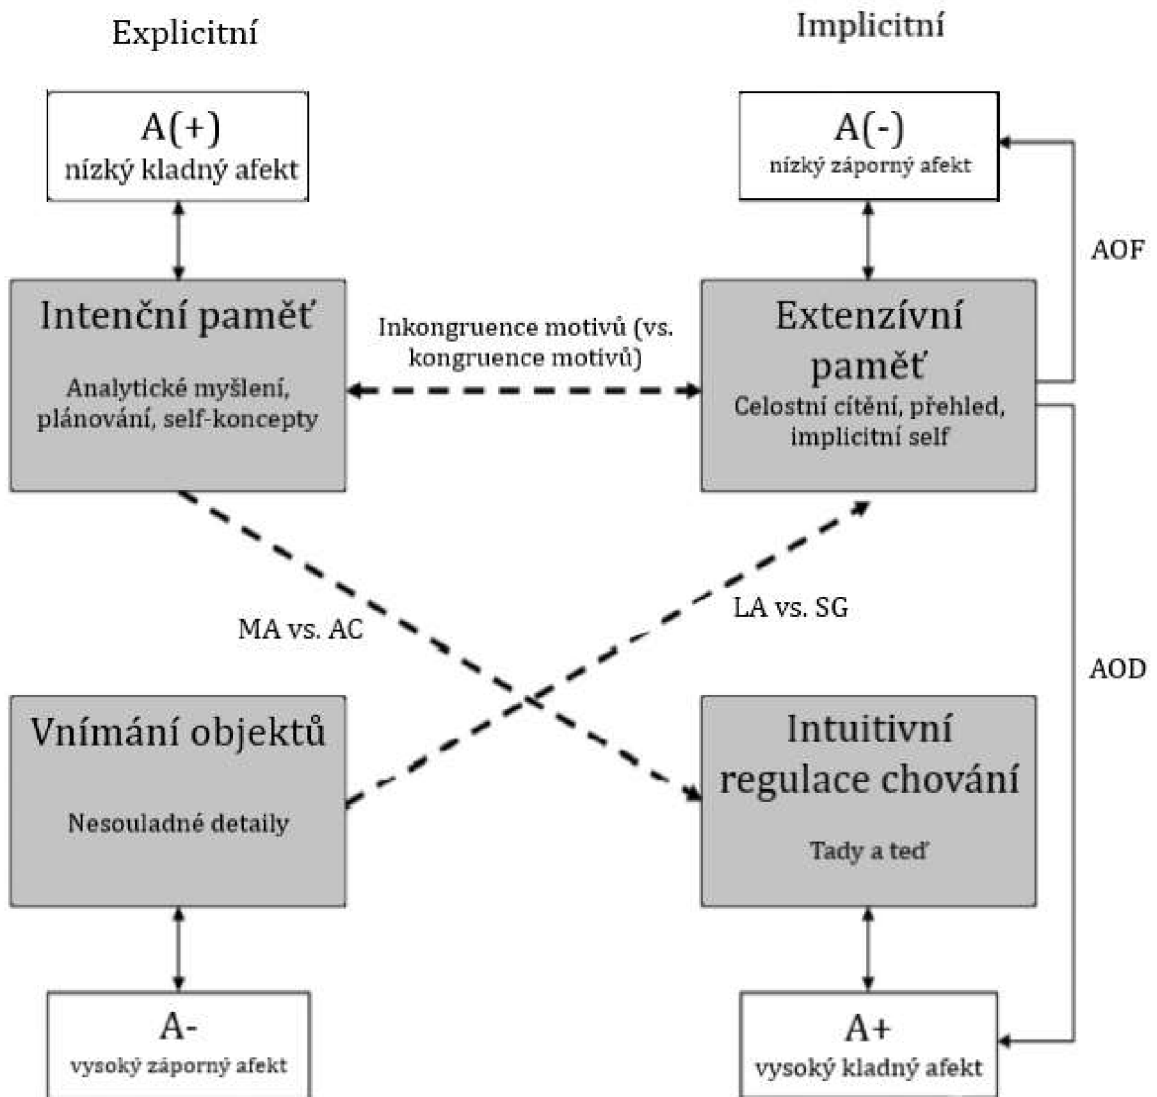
Explicitní

Implicitní

A(+)
nízký kladný afekt

A(-)
nízký záporný afekt

AOF

Intenční paměť

Analytické myšlení, plánování, self-koncepty

Inkongruence motivů (vs. kongruence motivů)

Extenzívní paměť

Celostní cítění, přehled, implicitní self

MA vs. AC

LA vs. SG

AOD

Vnímání objektů

Nesouladné detaily

Intuitivní regulace chování

Tady a teď

A-
vysoký záporný afekt

A+
vysoký kladný afekt